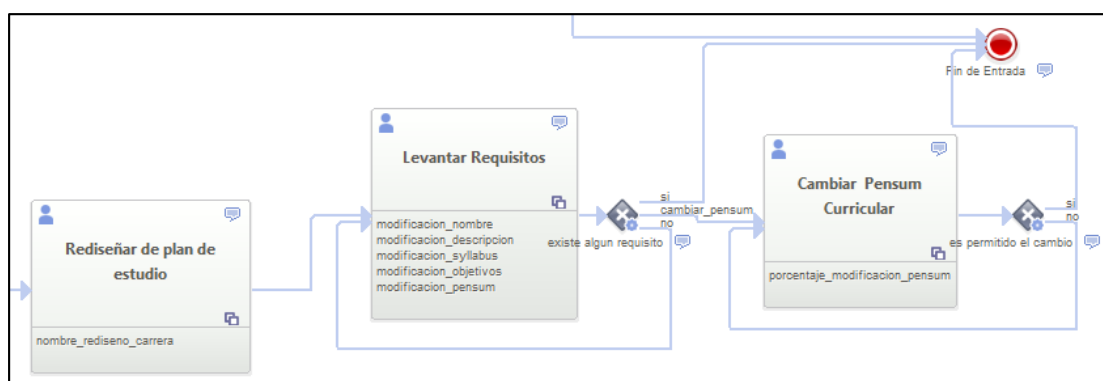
Fin de Entrada

Rediseñar de plan de estudio

nombre_rediseno_carrera

Levantar Requisitos

modificacion_nombre
modificacion_descripcion
modificacion_syllabus
modificacion_objetivos
modificacion_pensum

si
cambiar_pensum
no
existe algun requisito

Cambiar Pensum Curricular

porcentaje_modificacion_pensum

si
no
es permitido el cambio